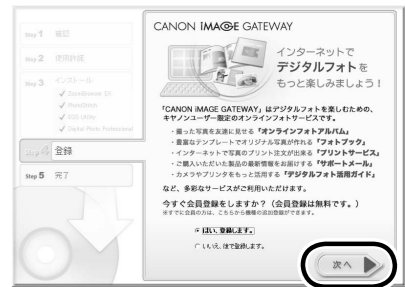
Step 1 確認

Step 2 使用許諾

Step 3 インストール
✓ ZoomBrowser EX
✓ PhotoStitch
✓ EOS Utility
✓ Digital Photo Professional

Step 4 登録

Step 5 完了

CANON iMAGE GATEWAY

インターネットでデジタルフォトをもっと楽しみましょう！

「CANON iMAGE GATEWAY」はデジタルフォトを楽しむための、キヤノンユーザー限定のオンラインフォトサービスです。

・撮った写真を友達に見せる「オンラインフォトアルバム」
・豊富なテンプレートでオリジナル写真が作れる「フォトブック」
・インターネットで写真のプリント注文が出来る「プリントサービス」
・ご購入いただいた製品の最新情報をお届けする「サポートメール」
・カメラやプリンタをもっと活用する「デジタルフォト活用ガイド」
など、多彩なサービスがご利用いただけます。

今すぐ会員登録をしますか？（会員登録は無料です。）
※すでに会員の方は、こちらから機種の追加登録ができます。

はい、登録します。
いいえ、後で登録します。

次へ